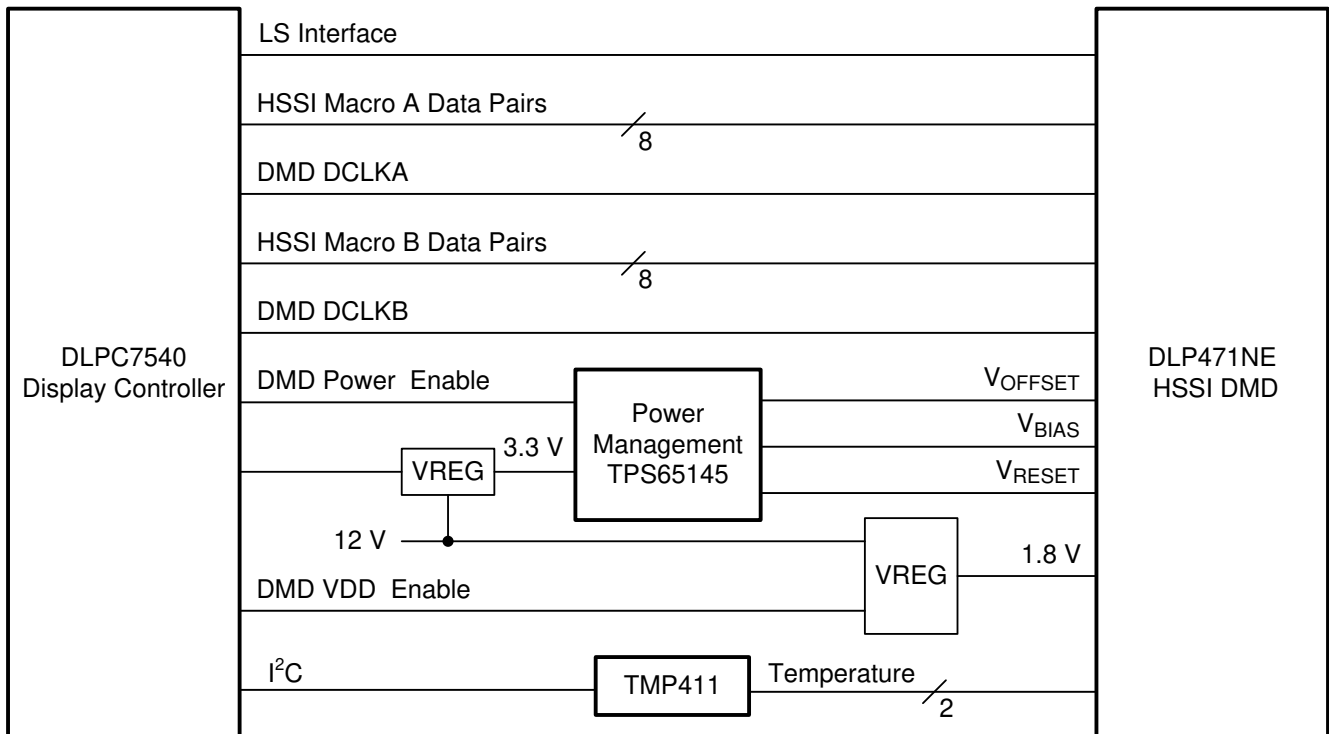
DLPC7540
Display Controller

LS Interface

HSSI Macro A Data Pairs

8

DMD DCLKA

HSSI Macro B Data Pairs

8

DMD DCLKB

DMD Power Enable

Power
Management
TPS65145

$V_{OFFSET}$

$V_{BIAS}$

$V_{RESET}$

VREG

3.3 V

12 V

VREG

1.8 V

DMD VDD Enable

$I^2C$

TMP411

Temperature

2

DLP471NE
HSSI DMD